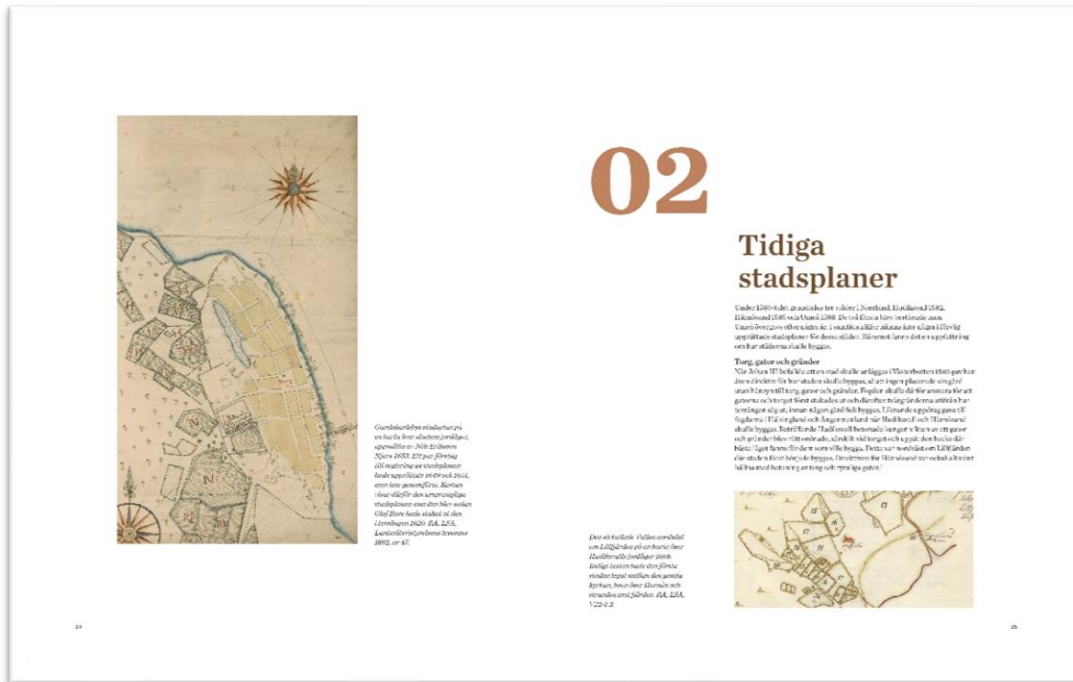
02

Tidiga stadsplaner

Under 1500-talet grundades tre städer i Norrland, Hudiksvall 1582, Härnösand 1585 och Umeå 1588. De två första blev bestående men Umeå övergavs efter några år. I samtida källor nämns inte något tillfälligt upprättade stadsplaner för dessa städer. Däremot fanns det en uppfattning om hur städerna skulle byggas.

Torg, gator och gränder

När Johan III befallde att en stad skulle anläggas i Västerbotten 1583 gav han även direktiv för hur staden skulle byggas, så att ingen placerade sin gård utan hänsyn till torg, gator och gränder. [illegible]

Gamlakarlebys stadsplan på en karta över staden, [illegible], upprättad av Nils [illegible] 1653. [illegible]

Den så kallade Vallen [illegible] om Lillfjärden på en karta över Hudiksvall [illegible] 1669. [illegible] RA, LSA, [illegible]

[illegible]

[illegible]